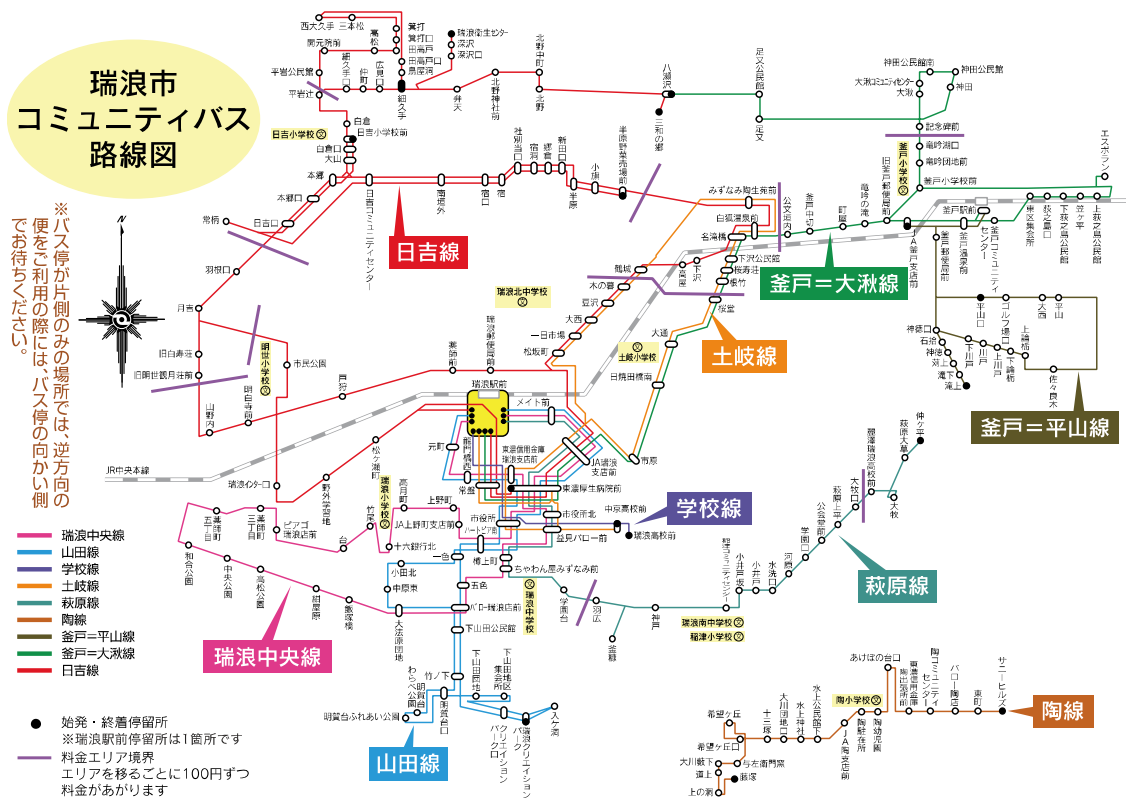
瑞浪市
コミュニティバス
路線図

※バス停が片側のみの場所では、逆方向の便をご利用の際には、バス停の向かい側でお待ちください。

日吉線
釜戸＝大湫線
土岐線
学校線
萩原線
瑞浪中央線
山田線
釜戸＝平山線
陶線

瑞浪中央線
山田線
学校線
土岐線
萩原線
陶線
釜戸＝平山線
釜戸＝大湫線
日吉線

● 始発・終着停留所
※瑞浪駅前停留所は1箇所です
料金エリア境界
エリアを移るごとに100円ずつ料金があがります

西大久手
三本松
高松
開元院前
細久手口
仲町
広見口
細久手
平岩公民館
平岩北
白山
日吉小学校
日吉小学校前
日倉口
大山
本郷
本郷口
日吉コミュニティセンター
南垣外
宿口
宿
半原
小渕
半原野外活動場前
箕打
箕打口
田高戸口
田高戸
鼻屋洞
瑞浪衛生センター
深沢口
深沢
弁天
北野神社前
北野中町
北野
細別当口
宿洞
細野
新田口
八瀬沢
三和の郷
足又公民館
正戸
神田公民館前
神田公民館
大湫コミュニティセンター
大湫
神田
記念碑前
竜吟湖口
竜吟団地前
釜戸小学校前
竜吟の滝
釜戸小学校
旧釜戸郵便局前
町屋
釜戸中
公文垣内
エスポランス
上荻之島
笠ケ洞
下荻之島公民館
下荻之島
荻之島口
東区集会所
釜戸駅前
釜戸コミュニティセンター
JA釜戸支店前
釜戸郵便局前
釜戸運動場
ゴルフ場口
平山口
平山
大西
上切
上島橋
下島
上川戸
下川戸
神徳口
石神
神徳
灯上
滝下
滝上
佐々良木
みずなみ陶生苑前
白狐温泉前
名滝橋
下沢公民館前
桜茶屋
下沢
高屋
鴨川
木の暮
豆沢
大西
一日市場
松坂町
瑞浪北中学校
土岐小学校
大道
日限地蔵前
桜堂
市原
常柄
日吉口
羽根口
月吉
旧日吉庁舎
旧明世観月荘前
山野内
明世小学校
明世口
市民公園
戸狩
薬師町
瑞浪郵便局前
瑞浪駅前
メイト前
元町
新町西
東濃信用金庫瑞浪支店前
JA瑞浪支店前
東濃厚生病院前
瑞浪インター口
松ヶ瀬町
野外教育施設
高月町
上野町
JA上野町支店前
瑞浪小学校
竹折
十六銀行北
台
ピアゴ瑞浪店前
三共町
五十日町
和合公園
中央公園
高松公園
稲田東
馬場野
大法原団地
市役所
市役所北
中京高校前
瑞浪高校前
益見ボウル前
ちゃわん屋みずなみ前
一色
樽上町
小田北
中原東
五名
バロー稲津店前
下山田公民館
瑞浪中学校
学園台
羽広
神戸
萩原
瑞浪南中学校
稲津小学校
錦鯉
小井戸
小井戸平
河路
水洗口
学園南
稲津コミュニティセンター
公会堂前
萩原上平
大牧口
大牧
萩原瑞浪高校前
萩原大草
仲ケ平
竹ノ下
わらべ明世公園前
萩台口
明賀台ふれあい公園
山田団地
下山田地区集会所
瑞浪クリエイションパーク
入ケ洞
あけぼの台
陶小学校
陶幼児園
陶コミュニティセンター
東濃信用金庫陶出張所前
バロー陶店
東町
サニーヒルズ
水上公民館下
JA陶支店前
大川神社
大川団地口
十三塚
希望ヶ丘
希望ヶ丘口
与左衛門窯
大川東
大川坂下
遠上
藤塚
上の洞
JR中央本線